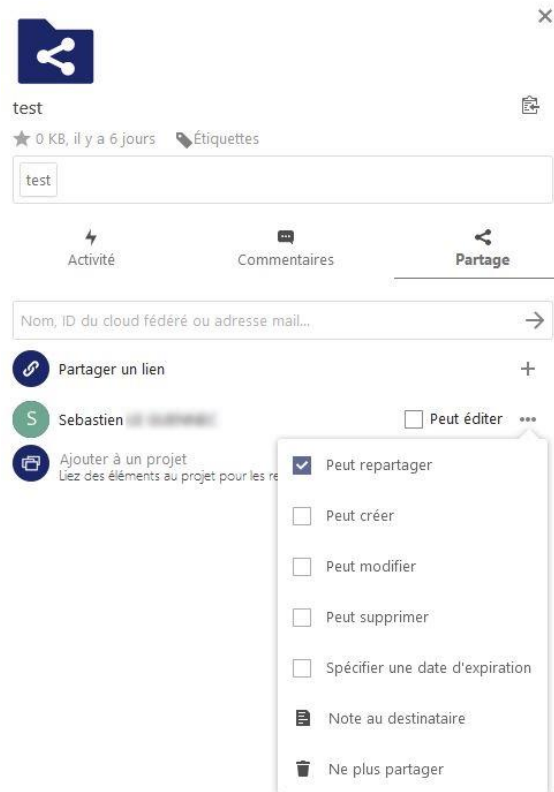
×

test

0 KB, il y a 6 jours Étiquettes

test

Activité

Commentaires

Partage

Nom, ID du cloud fédéré ou adresse mail...

Partager un lien

+

S Sebastien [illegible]

Peut éditer

Ajouter à un projet
Liez des éléments au projet pour les re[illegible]

Peut repartager

Peut créer

Peut modifier

Peut supprimer

Spécifier une date d'expiration

Note au destinataire

Ne plus partager